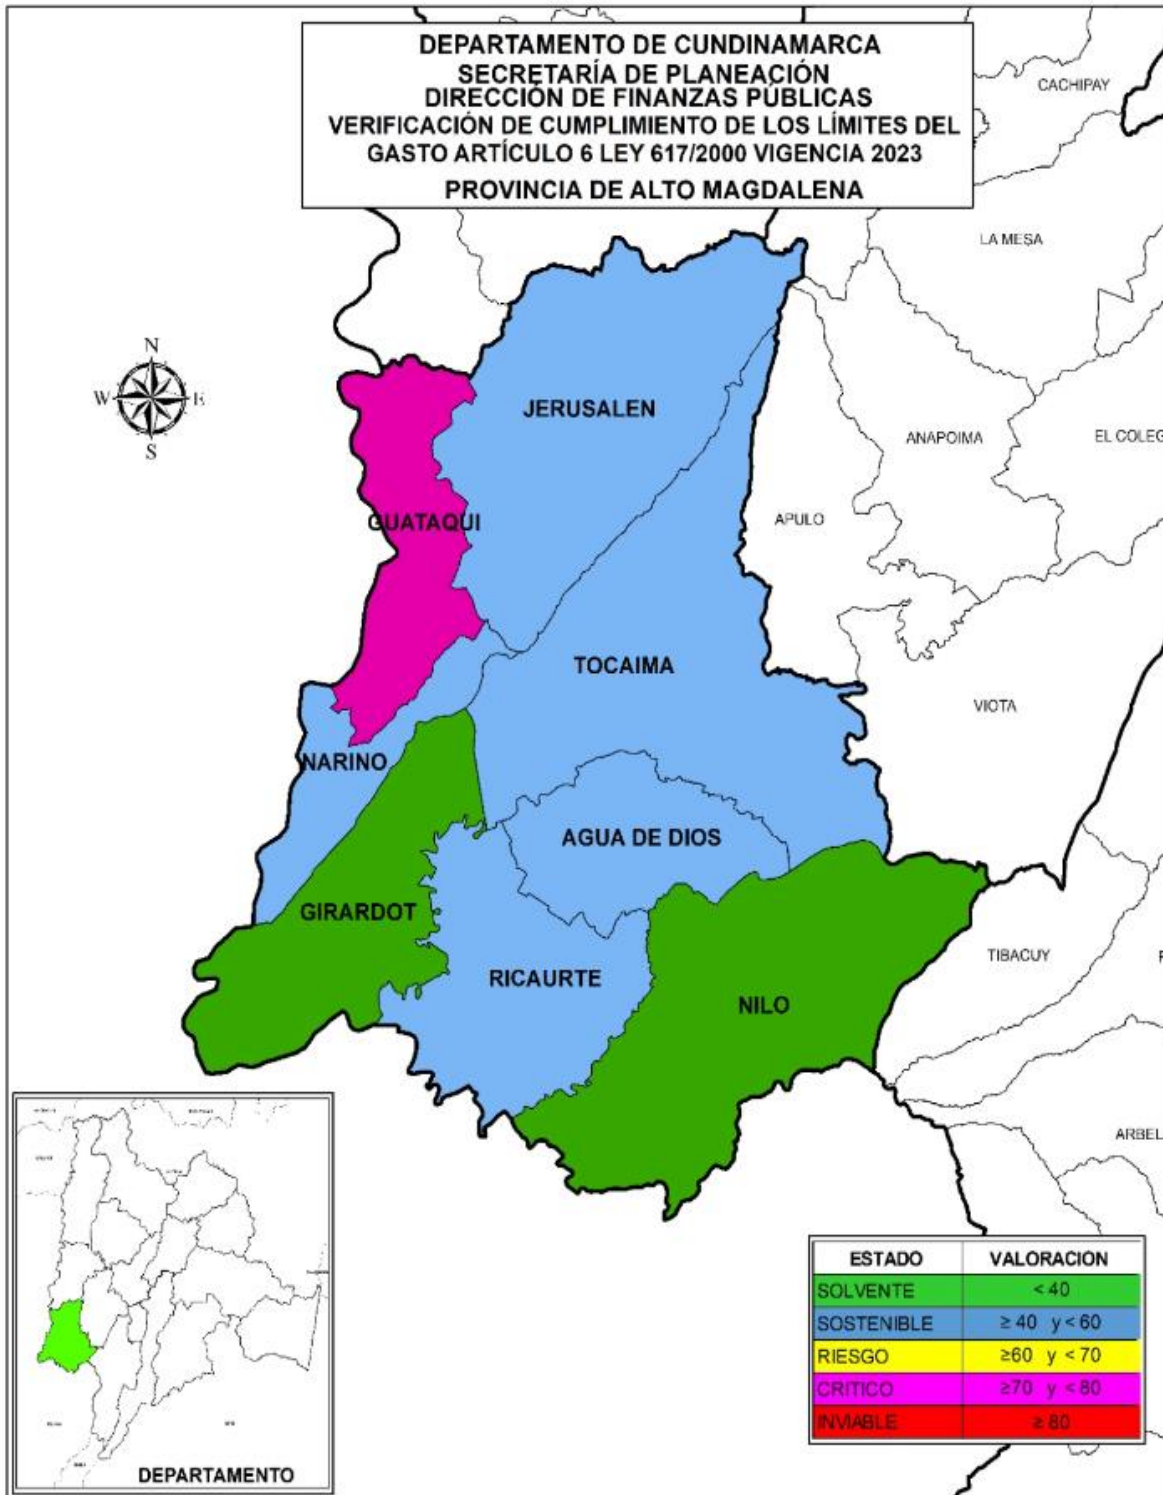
DEPARTAMENTO DE CUNDINAMARCA
SECRETARÍA DE PLANEACIÓN
DIRECCIÓN DE FINANZAS PÚBLICAS
VERIFICACIÓN DE CUMPLIMIENTO DE LOS LÍMITES DEL GASTO ARTÍCULO 6 LEY 617/2000 VIGENCIA 2023
PROVINCIA DE ALTO MAGDALENA

CACHIPAY

LA MESA

N
W
E
S

JERUSALEN

ANAPOIMA

EL COLEG

GUATAQUI

APULO

TOCAIMA

VIOTA

NARINO

AGUA DE DIOS

GIRARDOT

TIBACUY

RICAURTE

NILO

ARBEL

DEPARTAMENTO

| ESTADO | VALORACION |
|---|---|
| SOLVENTE | < 40 |
| SOSTENIBLE | ≥ 40 y < 60 |
| RIESGO | ≥60 y < 70 |
| CRITICO | ≥70 y < 80 |
| INVIABLE | ≥ 80 |